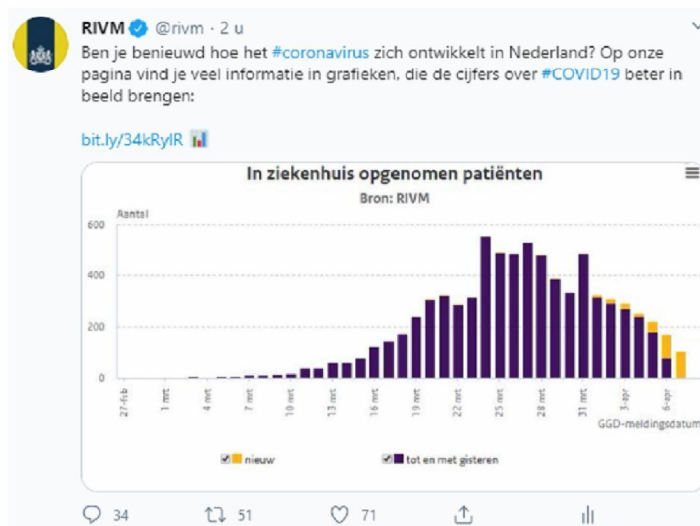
RIVM @rivm · 2 u

Ben je benieuwd hoe het #coronavirus zich ontwikkelt in Nederland? Op onze pagina vind je veel informatie in grafieken, die de cijfers over #COVID19 beter in beeld brengen:

bit.ly/34kRylR

In ziekenhuis opgenomen patiënten

Bron: RIVM

Aantal

600

400

200

0

27-feb

1-mrt

4-mrt

7-mrt

10-mrt

13-mrt

16-mrt

19-mrt

22-mrt

25-mrt

28-mrt

31-mrt

3-apr

6-apr

GGD-meldingsdatum

nieuw

tot en met gisteren

34

51

71